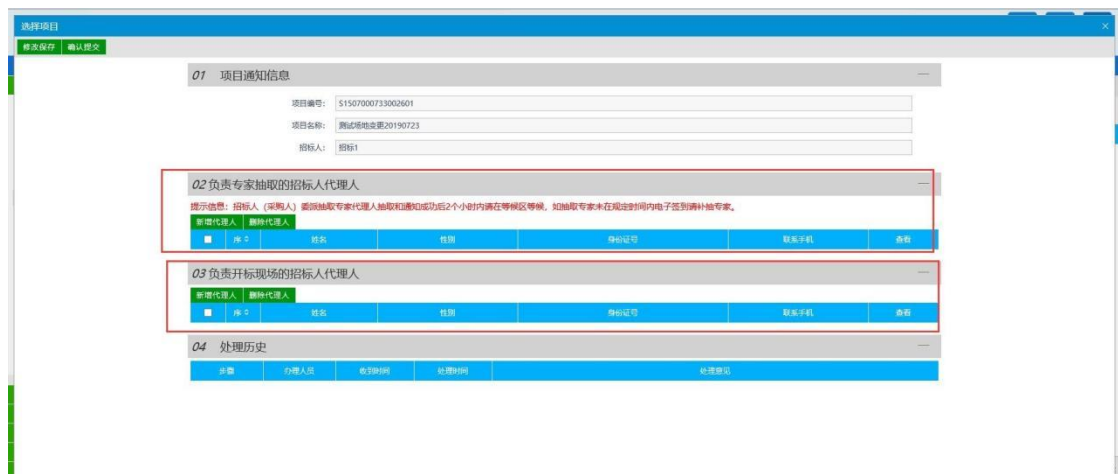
选择项目

修改保存 确认提交

01 项目通知信息

项目编号: S1507000733002601

项目名称: 测试场地变更20190723

招标人: 招标1

02 负责专家抽取的招标人代理人

提示信息：招标人（采购人）委派抽取专家代理人抽取和通知成功后2个小时内请在等候区等候，如抽取专家未在规定时间内电子签到请补抽专家。

新增代理人 删除代理人

| ■ | 序 | 姓名 | 性别 | 身份证号 | 联系手机 | 查看 |
|---|---|---|---|---|---|---|

03 负责开标现场的招标人代理人

新增代理人 删除代理人

| ■ | 序 | 姓名 | 性别 | 身份证号 | 联系手机 | 查看 |
|---|---|---|---|---|---|---|

04 处理历史

| 步骤 | 办理人员 | 收到时间 | 处理时间 | 处理意见 |
|---|---|---|---|---|